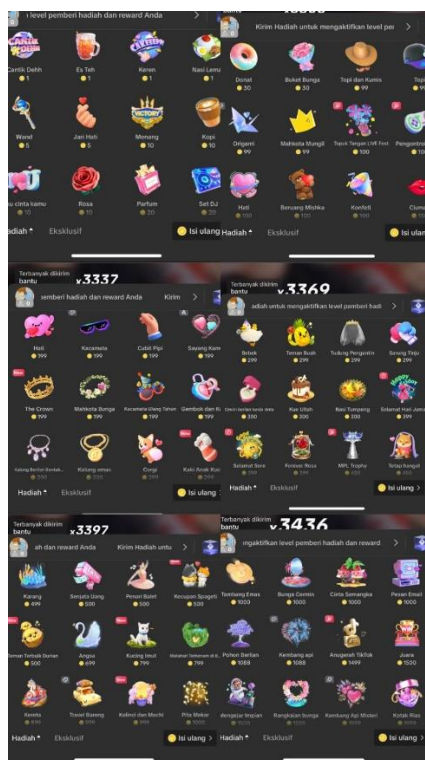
level pemberi hadiah dan reward Anda

Cantik Deh
1
Es Teh
1
Keren
1
Nasi Lemak
1
Wand
5
Jari Hati
5
Menang
10
Kopi
10
Hu cinta kamu
10
Rosa
10
Parfum
20
Set DJ
20
Hadiah
Eksklusif
Isi ulang

Kirim Hadiah untuk mengaktifkan level pe
Donat
30
Buket Bunga
30
Topi dan Kumis
99
Topi
99
Origami
99
Mahkota Mungil
99
Topi Tanpan LIVE Fest
99
Pengontrol
100
Hati
100
Beruang Mishka
100
Konfeti
100
Cium
Hadiah
Eksklusif
Isi ulang

Terbanyak dikirim bantu
x3337
pemberi hadiah dan reward Anda
Kirim
Hati
199
Kacamata
199
Cubit Pipi
199
Sayang Kam
199
The Crown
199
Mahkota Bunga
199
Kacamata Ulang Tahun
199
Gembok dan Ki
199
Kalung Berlian Berkak
Kalung emas
Corgi
Kaki Anak Kuc
Hadiah
Eksklusif
Isi ulang

Terbanyak dikirim bantu
x3369
aktifkan untuk mengaktifkan level pemberi hadi
Bebek
299
Tenian Buah
299
Tudung Pengantin
299
Sorong Topi
299
Kue Ulsih
300
Nasi Tumpeng
300
Selamat Hari Jum
300
Selamat Sore
Forever Rosa
MPL Trophy
Tetap bangat
Hadiah
Eksklusif
Isi ulang

Terbanyak dikirim bantu
x3397
ah dan reward Anda
Kirim Hadiah untu
Karang
499
Senjata Uang
500
Penari Balet
500
Kecupan Spageti
500
Angsa
699
Kucing Imut
799
799
Kereta
Travel Bareng
Kelinci dan Mochi
Pita Mekar
Hadiah
Eksklusif
Isi ulang

Terbanyak dikirim bantu
x3436
mengaktifkan level pemberi hadiah dan reward
Tambang Emas
1000
Bunga Cermin
1000
Cinta Semangka
1000
Pesan Email
1000
Pohon Berlian
1088
Kembang api
1088
Anugerah TikTok
1499
Juara
1500
Rangkaian bunga
Kembang Api Misteri
Kotak Rias
Hadiah
Eksklusif
Isi ulang